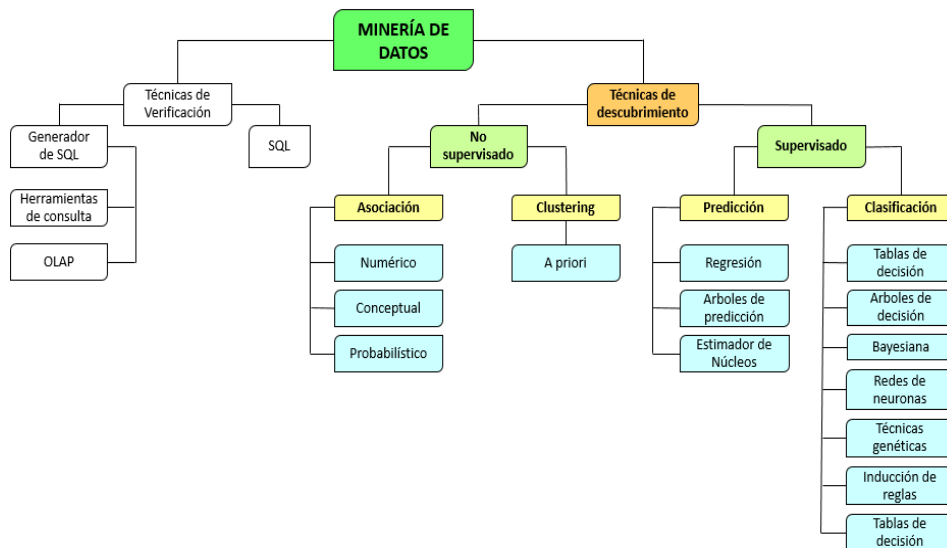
MINERÍA DE DATOS

Técnicas de Verificación

Generador de SQL

Herramientas de consulta

OLAP

SQL

Técnicas de descubrimiento

No supervisado

Asociación

Numérico

Conceptual

Probabilístico

Clustering

A priori

Supervisado

Predicción

Regresión

Arboles de predicción

Estimador de Núcleos

Clasificación

Tablas de decisión

Arboles de decisión

Bayesiana

Redes de neuronas

Técnicas genéticas

Inducción de reglas

Tablas de decisión